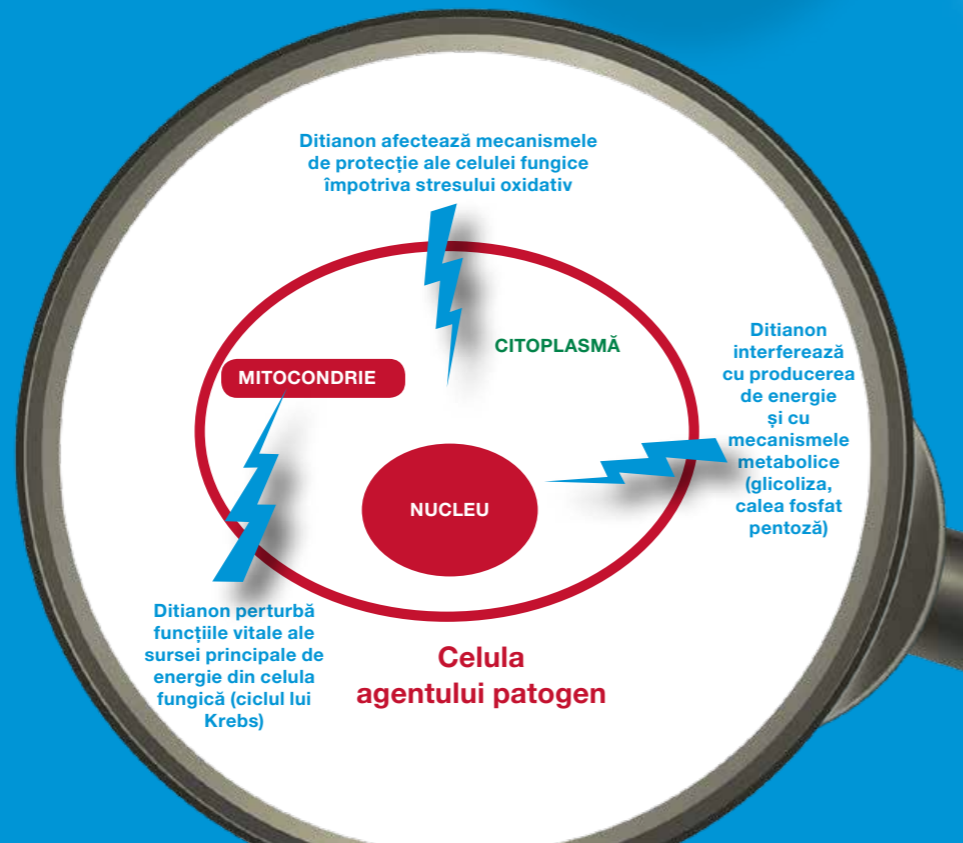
Ditianon afectează mecanismele de protecție ale celulei fungice împotriva stresului oxidativ

CITOPLASMĂ

MITOCONDRIE

Ditianon interferează cu producerea de energie și cu mecanismele metabolice (glicoliza, calea fosfat pentoză)

NUCLEU

Ditianon perturbă funcțiile vitale ale sursei principale de energie din celula fungică (ciclul lui Krebs)

Celula agentului patogen